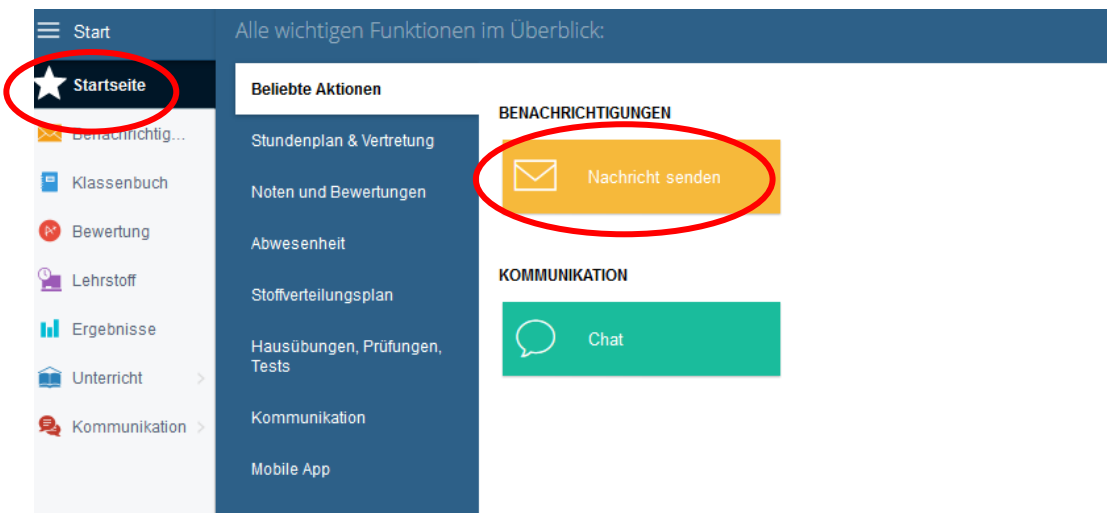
Start

Startseite

Benachrichtig...

Klassenbuch

Bewertung

Lehrstoff

Ergebnisse

Unterricht

Kommunikation

Alle wichtigen Funktionen im Überblick:

Beliebte Aktionen

Stundenplan & Vertretung

Noten und Bewertungen

Abwesenheit

Stoffverteilungsplan

Hausübungen, Prüfungen, Tests

Kommunikation

Mobile App

BENACHRICHTIGUNGEN

Nachricht senden

KOMMUNIKATION

Chat